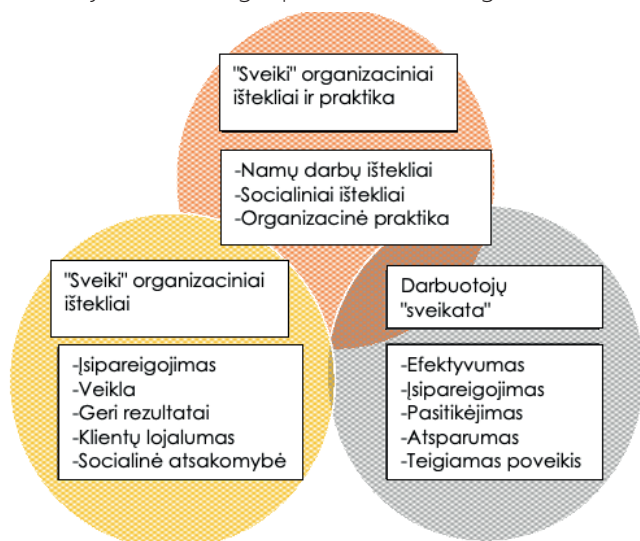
"Sveiki" organizaciniai ištekliai ir praktika

-Namų darbų ištekliai
-Socialiniai ištekliai
-Organizacinė praktika

"Sveiki" organizaciniai ištekliai

-Įsipareigojimas
-Veikla
-Geri rezultatai
-Klientų lojalumas
-Socialinė atsakomybė

Darbuotojų "sveikata"

-Efektyvumas
-Įsipareigojimas
-Pasitikėjimas
-Atsparumas
-Teigiamas poveikis